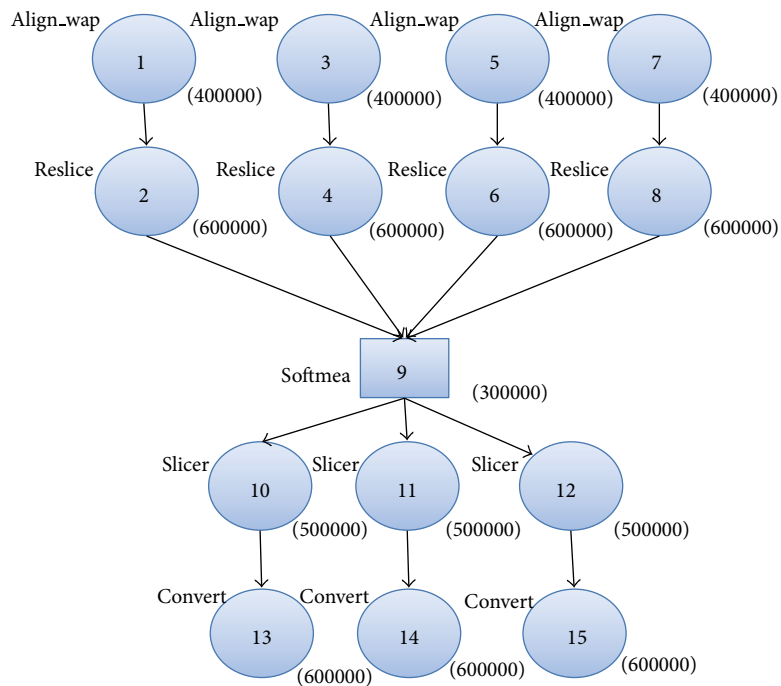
Align_wap
1
(400000)
Align_wap
3
(400000)
Align_wap
5
(400000)
Align_wap
7
(400000)

Reslice
2
(600000)
Reslice
4
(600000)
Reslice
6
(600000)
Reslice
8
(600000)

Softmea
9
(300000)

Slicer
10
(500000)
Slicer
11
(500000)
Slicer
12
(500000)

Convert
13
(600000)
Convert
14
(600000)
Convert
15
(600000)